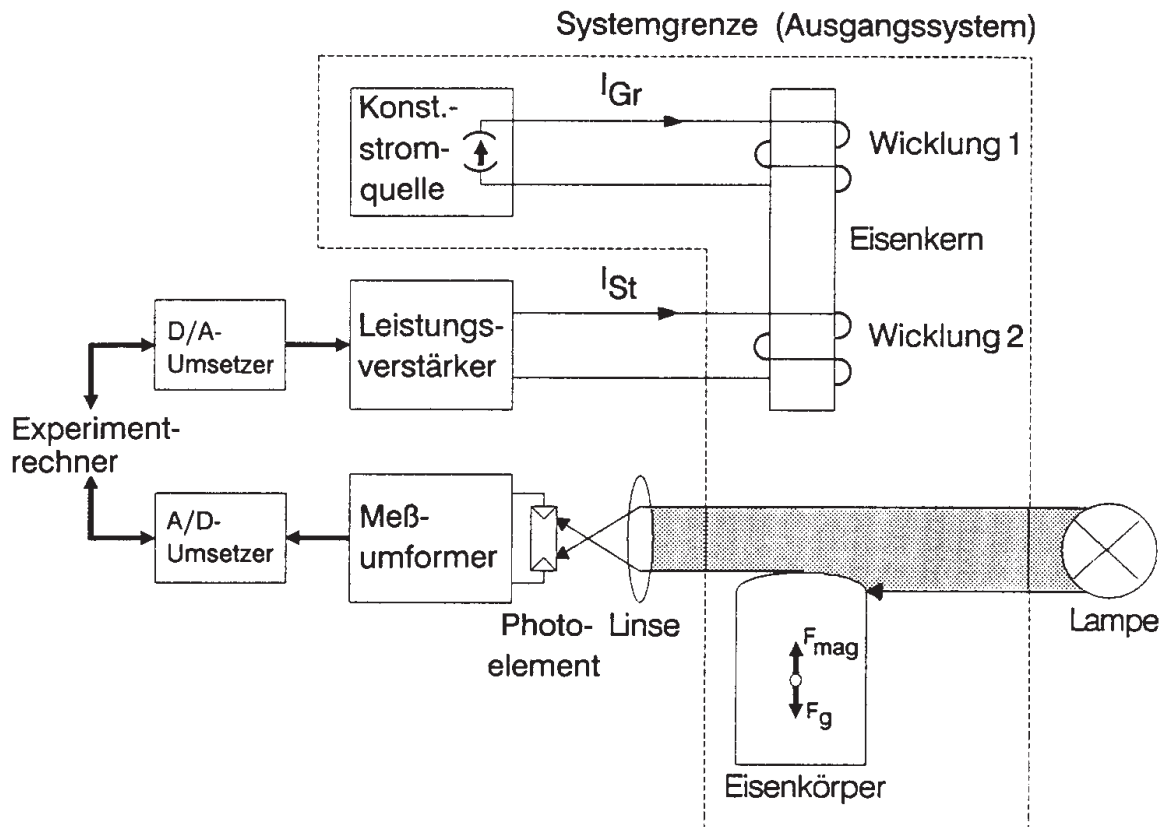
Systemgrenze (Ausgangssystem)

Konst.-stromquelle

$I_{Gr}$

Wicklung 1

Eisenkern

D/A-Umsetzer

Leistungsverstärker

$I_{St}$

Wicklung 2

Experimentrechner

A/D-Umsetzer

Meßumformer

Photoelement

Linse

Lampe

$F_{mag}$

$F_g$

Eisenkörper